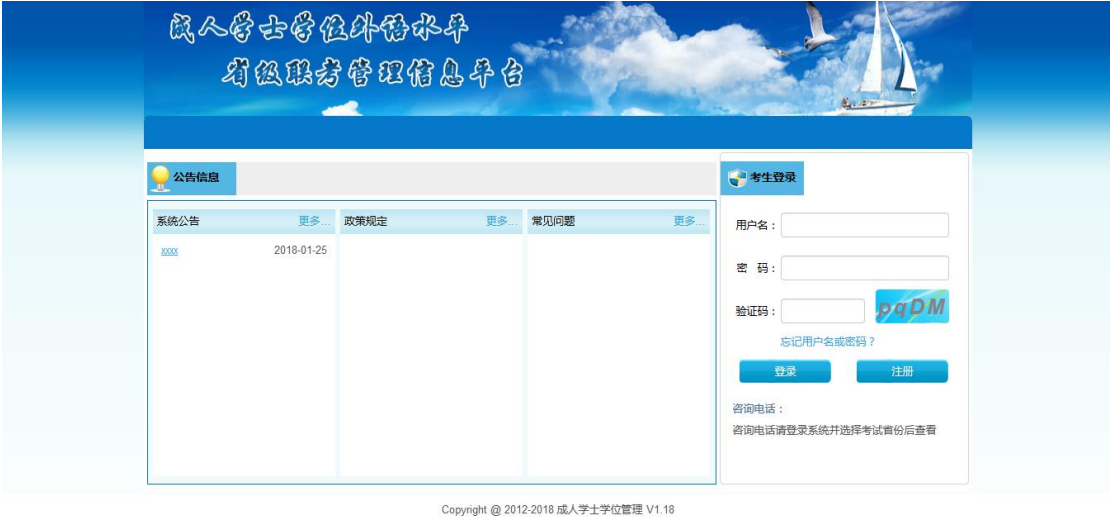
成人学士学位外语水平
省级联考管理信息平台

公告信息

系统公告 更多...
xxxx 2018-01-25

政策规定 更多...

常见问题 更多...

考生登录

用户名：

密 码：

验证码： pqDM

忘记用户名或密码？

登录 注册

咨询电话：
咨询电话请登录系统并选择考试省份后查看

Copyright @ 2012-2018 成人学士学位管理 V1.18